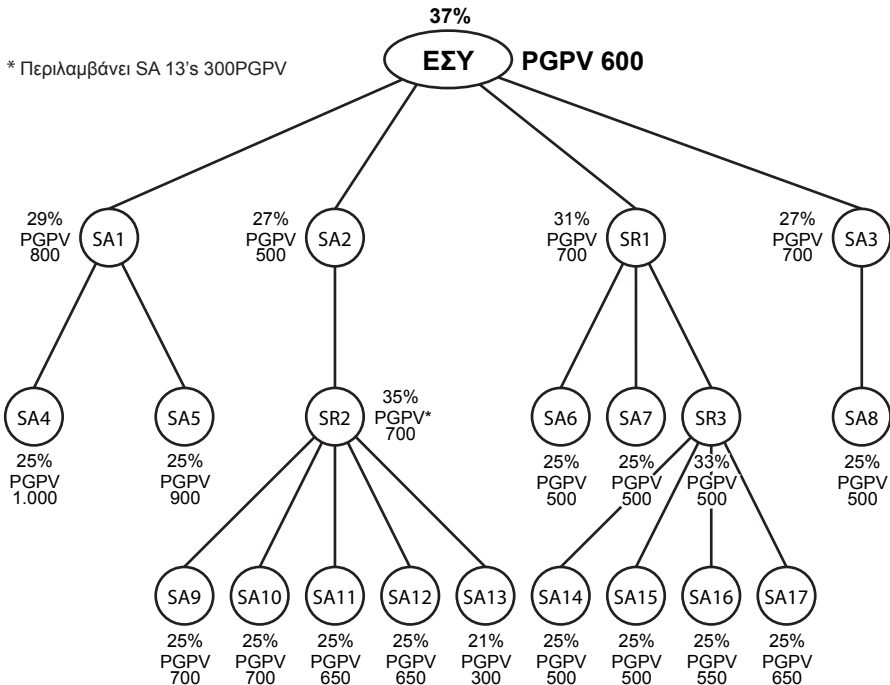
37%
ΕΣΥ
PGPV 600

* Περιλαμβάνει SA 13's 300PGPV

29%
PGPV
800
SA1

27%
PGPV
500
SA2

31%
PGPV
700
SR1

27%
PGPV
700
SA3

SA4
25%
PGPV
1.000

SA5
25%
PGPV
900

SR2
35%
PGPV*
700

SA6
25%
PGPV
500

SA7
25%
PGPV
500

SR3
33%
PGPV
500

SA8
25%
PGPV
500

SA9
25%
PGPV
700

SA10
25%
PGPV
700

SA11
25%
PGPV
650

SA12
25%
PGPV
650

SA13
21%
PGPV
300

SA14
25%
PGPV
500

SA15
25%
PGPV
500

SA16
25%
PGPV
550

SA17
25%
PGPV
650